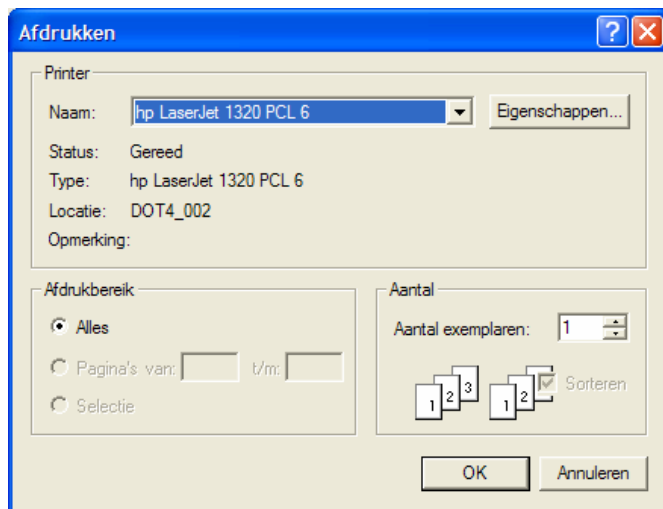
Afdrukken

?

Printer

Naam: hp LaserJet 1320 PCL 6

Eigenschappen...

Status: Gereed

Type: hp LaserJet 1320 PCL 6

Locatie: DOT4_002

Opmerking:

Afdrukbereik

Alles

Pagina's van: t/m:

Selectie

Aantal

Aantal exemplaren: 1

1 2 3 1 2 3

Sorteren

OK

Annuleren